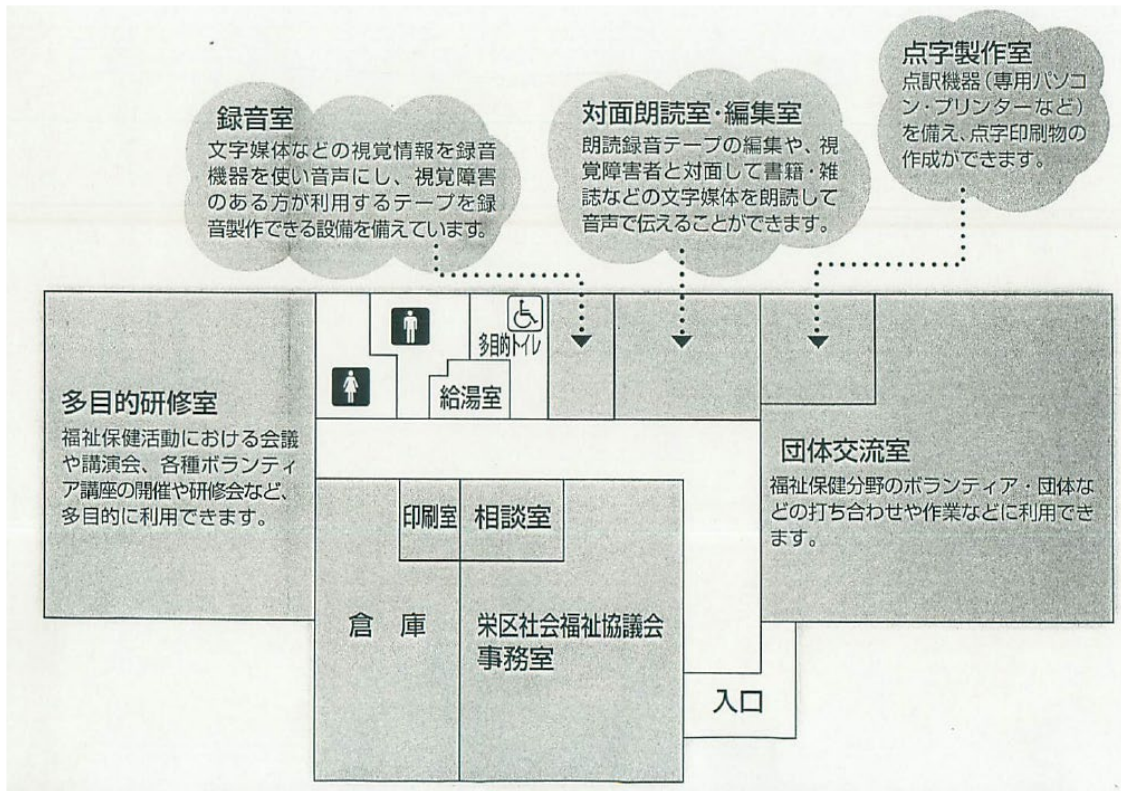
録音室
文字媒体などの視覚情報を録音機器を使い音声にし、視覚障害のある方が利用するテープを録音製作できる設備を備えています。

対面朗読室・編集室
朗読録音テープの編集や、視覚障害者と対面して書籍・雑誌などの文字媒体を朗読して音声で伝えることができます。

点字製作室
点訳機器（専用パソコン・プリンターなど）を備え、点字印刷物の作成ができます。

多目的トイレ

給湯室

多目的研修室
福祉保健活動における会議や講演会、各種ボランティア講座の開催や研修会など、多目的に利用できます。

団体交流室
福祉保健分野のボランティア・団体などの打ち合わせや作業などに利用できます。

印刷室

相談室

倉　庫

栄区社会福祉協議会事務室

入口